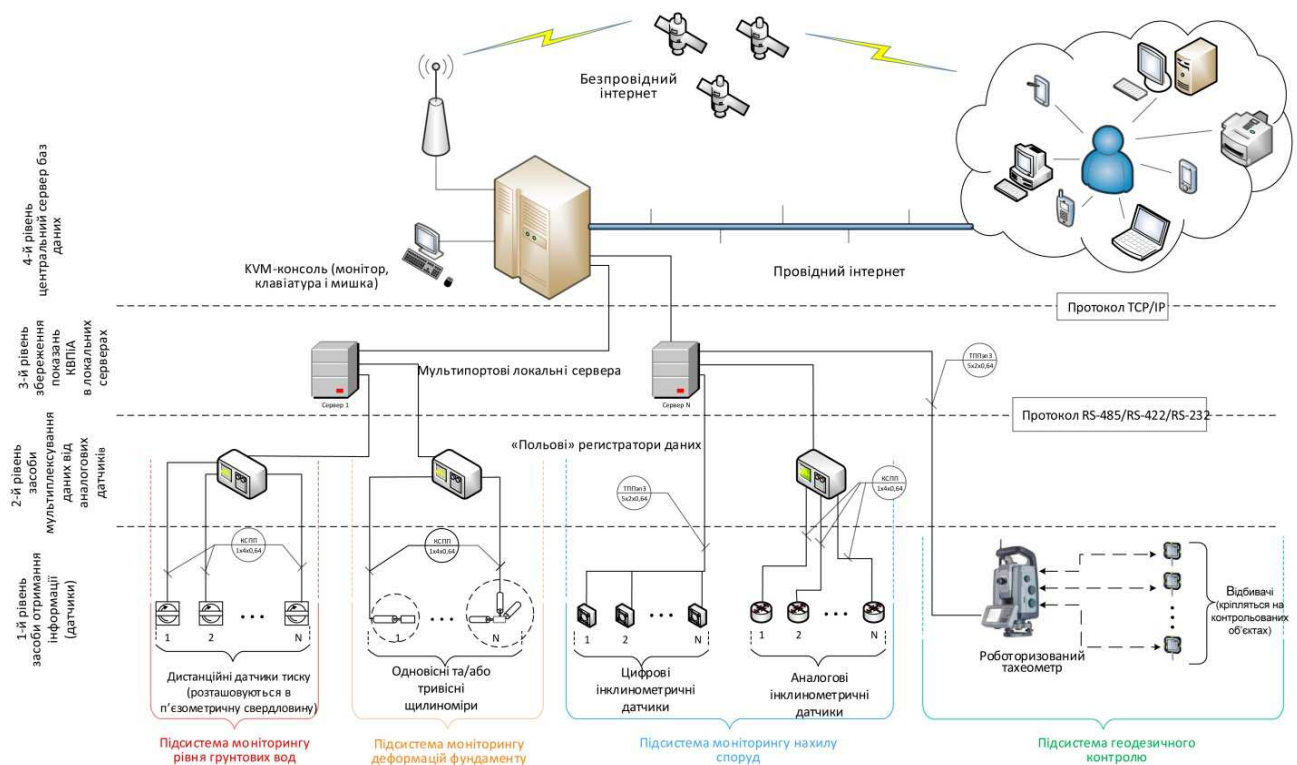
4-й рівень центральний сервер баз даних

3-й рівень збереження показань КВПА в локальних серверах

2-й рівень засоби мультиплексування даних від аналогових датчиків

1-й рівень засоби отримання інформації (датчики)

Безпровідний інтернет

KVM-консоль (монітор, клавіатура і мишка)

Провідний інтернет

Протокол TCP/IP

Мультипортові локальні сервера

Сервер 1

Сервер N

ТППэпЗ 5x2x0,64

Протокол RS-485/RS-422/RS-232

«Польові» регістратори даних

ТППэпЗ 5x2x0,64

КСПП 1x4x0,64

КСПП 1x4x0,64

КСПП 1x4x0,64

1 2 • • • N

1 • • • N

1 2 • • • N

1 2 • • • N

Дистанційні датчики тиску (розташовуються в п'єзометричну свердловину)

Одновісні та/або тривісні щилиноміри

Цифрові інклинометричні датчики

Аналогові інклинометричні датчики

Роботоризований тахеометр

Відбивачі (кріпляться на контрольованих об'єктах)

Підсистема моніторингу рівня грунтових вод

Підсистема моніторингу деформацій фундаменту

Підсистема моніторингу нахилу споруд

Підсистема геодезичного контролю